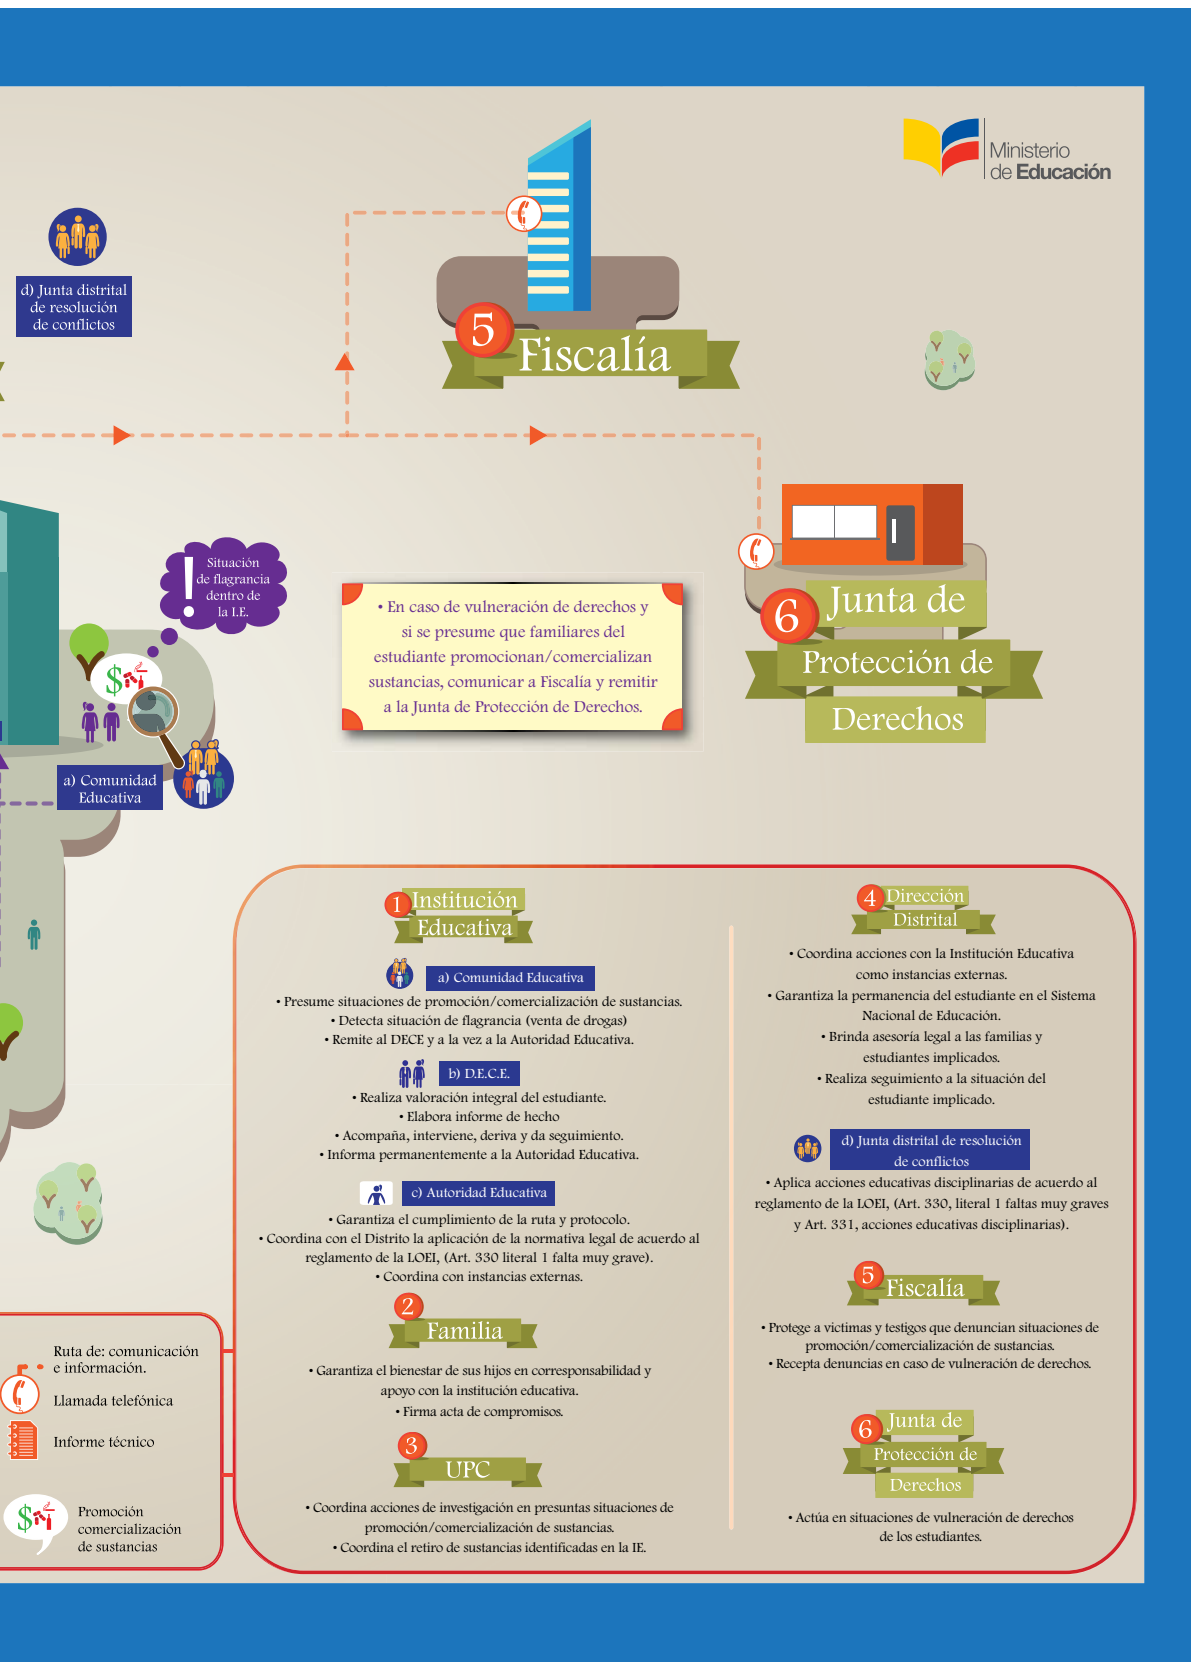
Ministerio de Educación

d) Junta distrital de resolución de conflictos

5 Fiscalía

Situación de flagrancia dentro de la I.E.

• En caso de vulneración de derechos y si se presume que familiares del estudiante promocionan/comercializan sustancias, comunicar a Fiscalía y remitir a la Junta de Protección de Derechos.

6 Junta de Protección de Derechos

a) Comunidad Educativa

1 Institución Educativa

a) Comunidad Educativa

• Presume situaciones de promoción/comercialización de sustancias.
• Detecta situación de flagrancia (venta de drogas)
• Remite al DECE y a la vez a la Autoridad Educativa.

b) D.E.C.E.

• Realiza valoración integral del estudiante.
• Elabora informe de hecho
• Acompaña, interviene, deriva y da seguimiento.
• Informa permanentemente a la Autoridad Educativa.

c) Autoridad Educativa

• Garantiza el cumplimiento de la ruta y protocolo.
• Coordina con el Distrito la aplicación de la normativa legal de acuerdo al reglamento de la LOEI, (Art. 330 literal 1 falta muy grave).
• Coordina con instancias externas.

2 Familia

• Garantiza el bienestar de sus hijos en corresponsabilidad y apoyo con la institución educativa.
• Firma acta de compromisos.

3 UPC

• Coordina acciones de investigación en presuntas situaciones de promoción/comercialización de sustancias.
• Coordina el retiro de sustancias identificadas en la IE.

4 Dirección Distrital

• Coordina acciones con la Institución Educativa como instancias externas.
• Garantiza la permanencia del estudiante en el Sistema Nacional de Educación.
• Brinda asesoría legal a las familias y estudiantes implicados.
• Realiza seguimiento a la situación del estudiante implicado.

d) Junta distrital de resolución de conflictos

• Aplica acciones educativas disciplinarias de acuerdo al reglamento de la LOEI, (Art. 330, literal 1 faltas muy graves y Art. 331, acciones educativas disciplinarias).

5 Fiscalía

• Protege a victimas y testigos que denuncian situaciones de promoción/comercialización de sustancias.
• Recepta denuncias en caso de vulneración de derechos.

6 Junta de Protección de Derechos

• Actúa en situaciones de vulneración de derechos de los estudiantes.

Ruta de: comunicación e información.

Llamada telefónica

Informe técnico

Promoción comercialización de sustancias